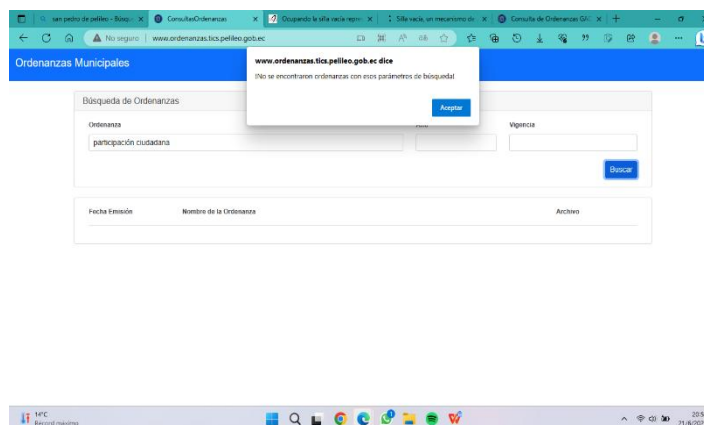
san pedro de pelileo - Búsqu
ConsultasOrdenanzas
Ocupando la silla vacía repre
Silla vacía, un mecanismo de
Consulta de Ordenanzas GA

No seguro | www.ordenanzas.tics.pelileo.gob.ec

Ordenanzas Municipales

www.ordenanzas.tics.pelileo.gob.ec dice
¡No se encontraron ordenanzas con esos parámetros de búsqueda!
Aceptar

Búsqueda de Ordenanzas
Ordenanza
participación ciudadana
Año
Vigencia
Buscar

Fecha Emisión
Nombre de la Ordenanza
Archivo

14°C
Récord máximo
20:5
21/6/20